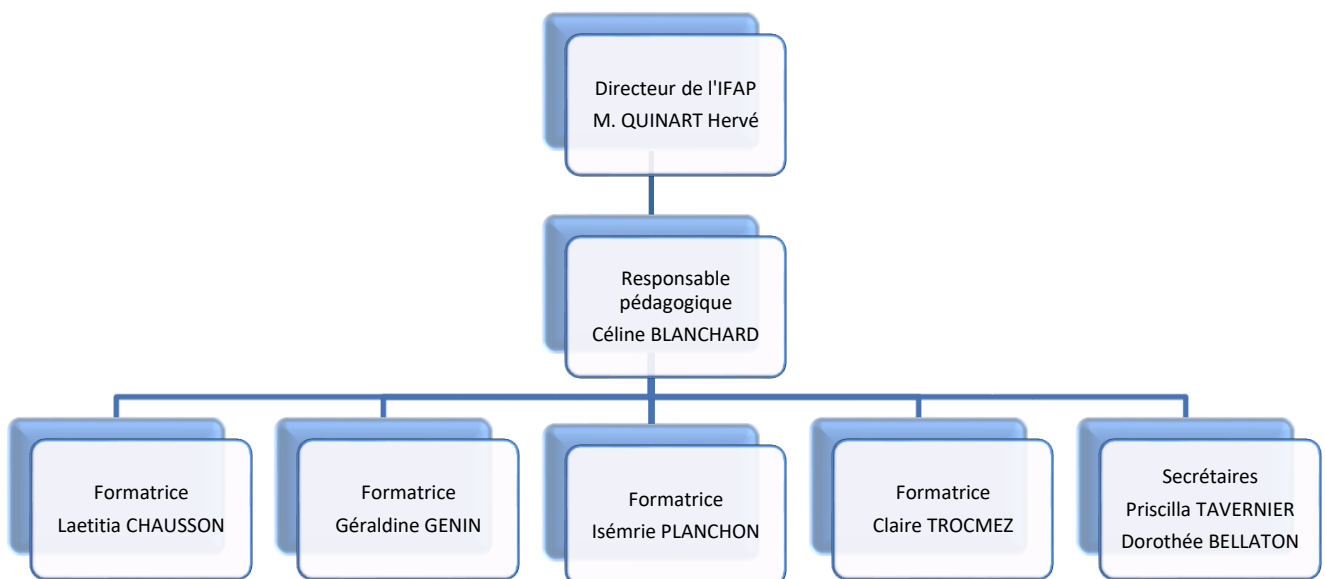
Directeur de l'IFAP
M. QUINART Hervé

Responsable pédagogique
Céline BLANCHARD

Formatrice
Laetitia CHAUSSON

Formatrice
Géraldine GENIN

Formatrice
Isémrie PLANCHON

Formatrice
Claire TROCMEZ

Secrétaires
Priscilla TAVERNIER
Dorothée BELLATON